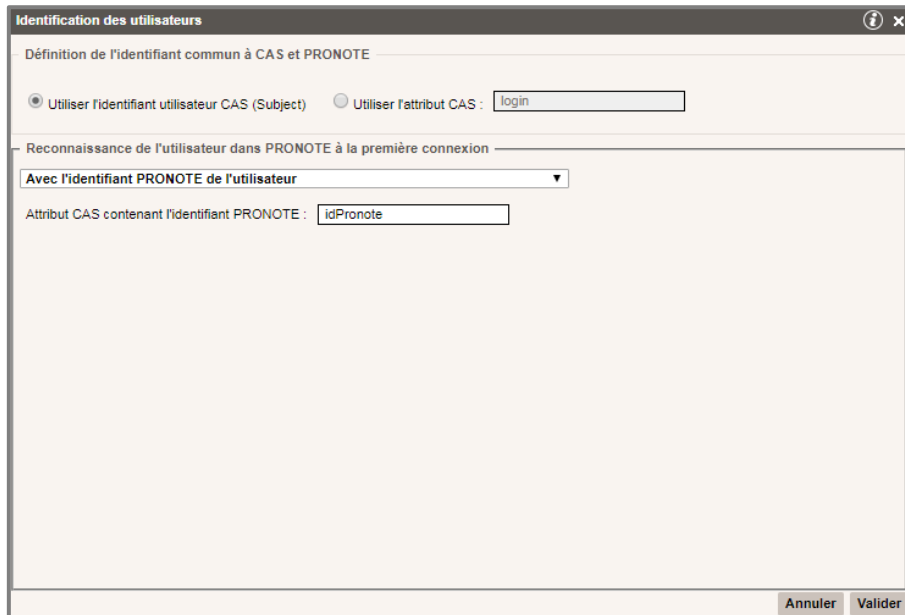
Identification des utilisateurs

Définition de l'identifiant commun à CAS et PRONOTE

Utiliser l'identifiant utilisateur CAS (Subject)

Utiliser l'attribut CAS : login

Reconnaissance de l'utilisateur dans PRONOTE à la première connexion

Avec l'identifiant PRONOTE de l'utilisateur

Attribut CAS contenant l'identifiant PRONOTE : idPronote

Annuler

Valider